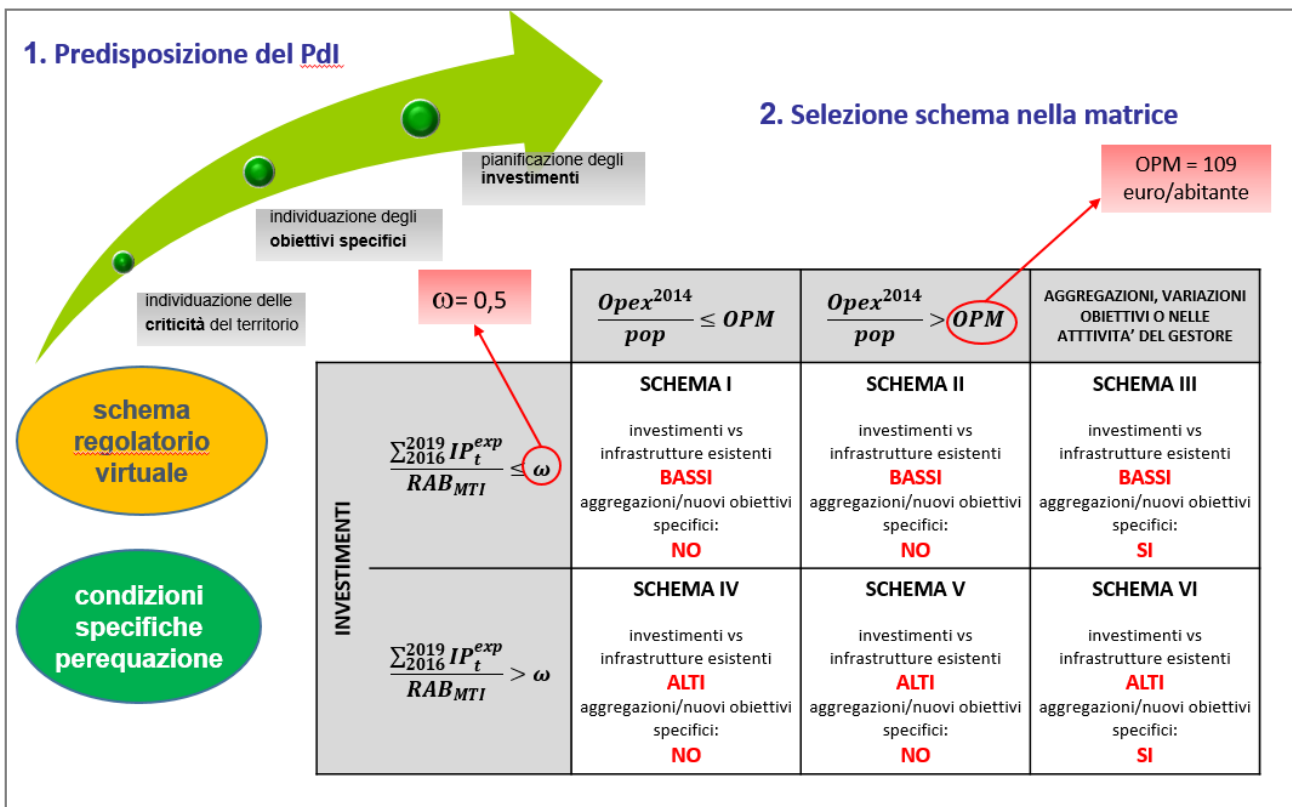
1. Predisposizione del PdI

2. Selezione schema nella matrice

pianificazione degli **investimenti**

individuazione degli **obiettivi specifici**

individuazione delle **criticità** del territorio

OPM = 109 euro/abitante

ω= 0,5

schema regolatorio virtuale

condizioni specifiche perequazione

| | | $\frac{Opex^{2014}}{pop} \leq OPM$ | $\frac{Opex^{2014}}{pop} > OPM$ | AGGREGAZIONI, VARIAZIONI OBIETTIVI O NELLE ATTTIVITA' DEL GESTORE |
|---|---|---|---|---|
| INVESTIMENTI | $\frac{\sum_{2016}^{2019} IP_t^{exp}}{RAB_{MTI}} \leq \omega$ | SCHEMA I<br>investimenti vs infrastrutture esistenti<br>BASSI<br>aggregazioni/nuovi obiettivi specifici:<br>NO | SCHEMA II<br>investimenti vs infrastrutture esistenti<br>BASSI<br>aggregazioni/nuovi obiettivi specifici:<br>NO | SCHEMA III<br>investimenti vs infrastrutture esistenti<br>BASSI<br>aggregazioni/nuovi obiettivi specifici:<br>SI |
| | $\frac{\sum_{2016}^{2019} IP_t^{exp}}{RAB_{MTI}} > \omega$ | SCHEMA IV<br>investimenti vs infrastrutture esistenti<br>ALTI<br>aggregazioni/nuovi obiettivi specifici:<br>NO | SCHEMA V<br>investimenti vs infrastrutture esistenti<br>ALTI<br>aggregazioni/nuovi obiettivi specifici:<br>NO | SCHEMA VI<br>investimenti vs infrastrutture esistenti<br>ALTI<br>aggregazioni/nuovi obiettivi specifici:<br>SI |